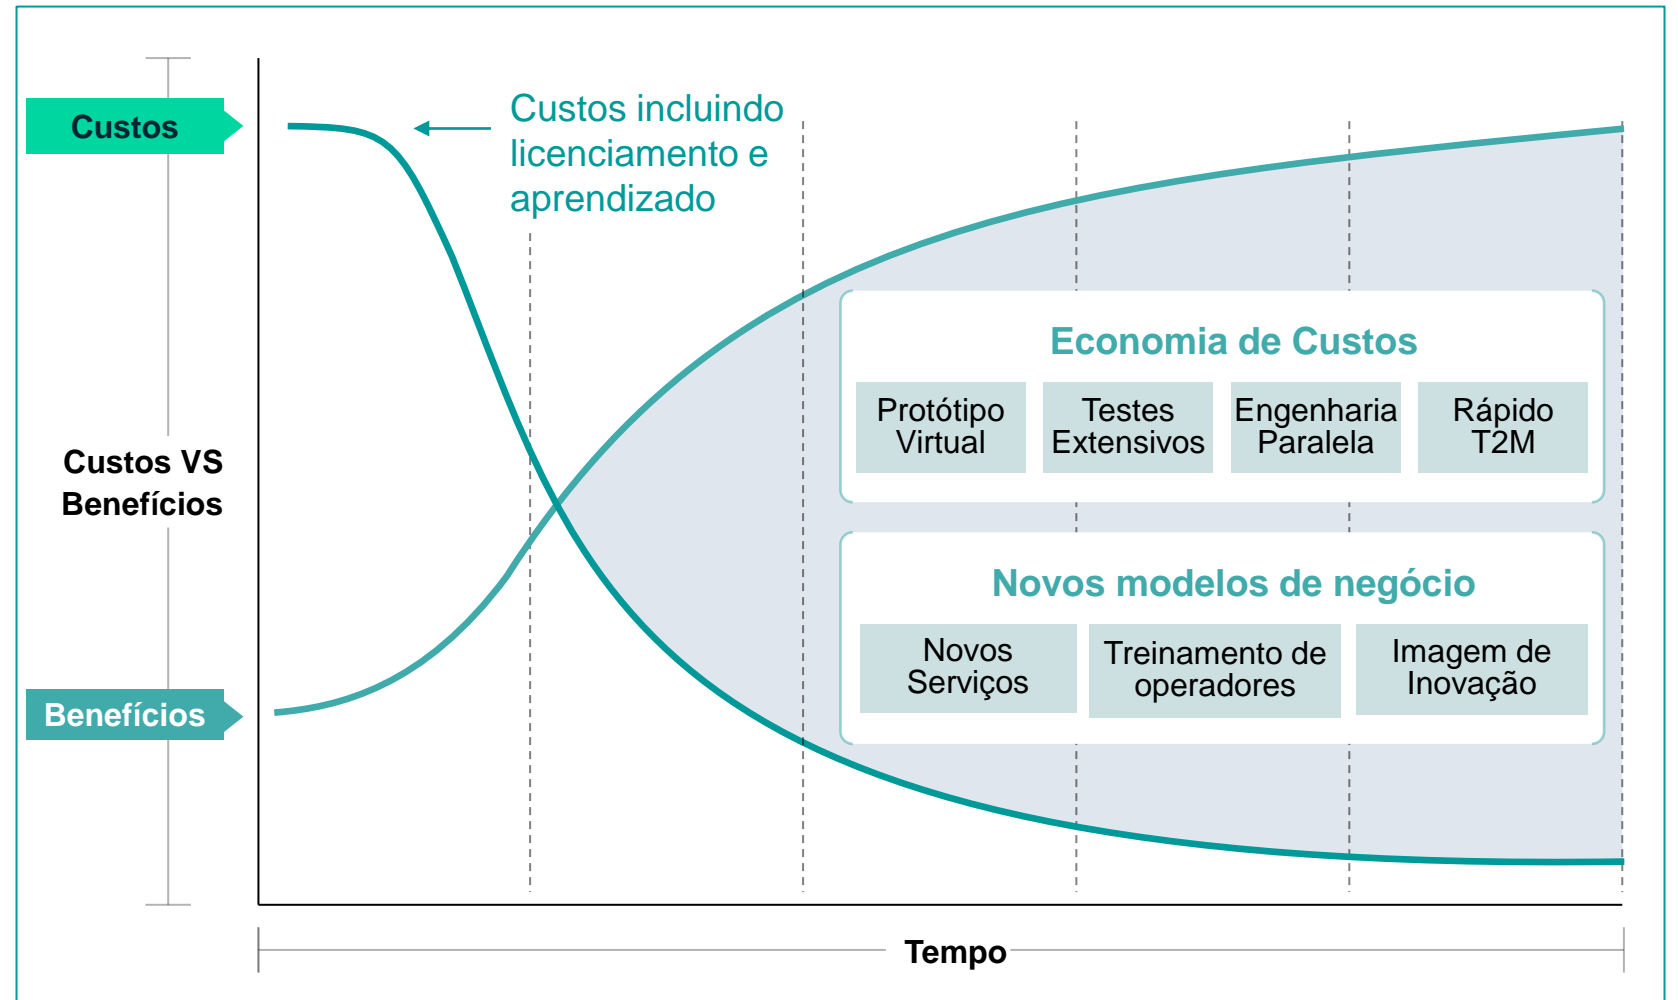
Custos

Custos incluindo licenciamento e aprendizado

Custos VS Benefícios

Benefícios

Economia de Custos

Protótipo Virtual

Testes Extensivos

Engenharia Paralela

Rápido T2M

Novos modelos de negócio

Novos Serviços

Treinamento de operadores

Imagem de Inovação

Tempo